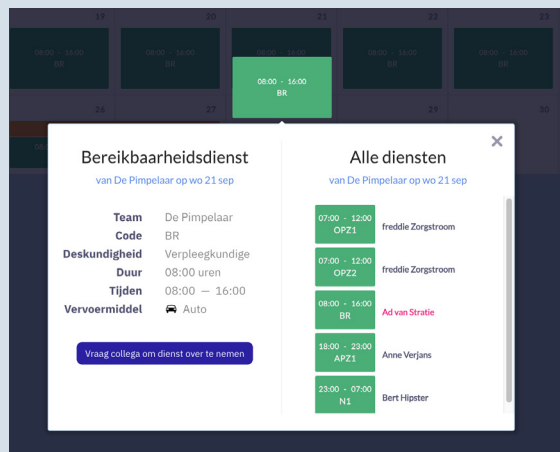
19
20
21
22
23
08:00 - 14:00
BR
08:00 - 14:00
BR
08:00 - 16:00
BR
08:00 - 14:00
BR
08:00 - 14:00
BR
24
27
30

Bereikbaarheidsdienst
van De Pimpelaar op wo 21 sep

| | |
|---|---|
| Team | De Pimpelaar |
| Code | BR |
| Deskundigheid | Verpleegkundige |
| Duur | 08:00 uren |
| Tijden | 08:00 — 16:00 |
| Vervoermiddel | Auto |

Vraag collega om dienst over te nemen

Alle diensten
van De Pimpelaar op wo 21 sep

| | |
|---|---|
| 07:00 - 12:00 OPZ1 | freddie Zorgstroom |
| 07:00 - 12:00 OPZ2 | freddie Zorgstroom |
| 08:00 - 16:00 BR | Ad van Stratie |
| 18:00 - 23:00 APZ1 | Anne Verjans |
| 23:00 - 07:00 N1 | Bert Hipster |